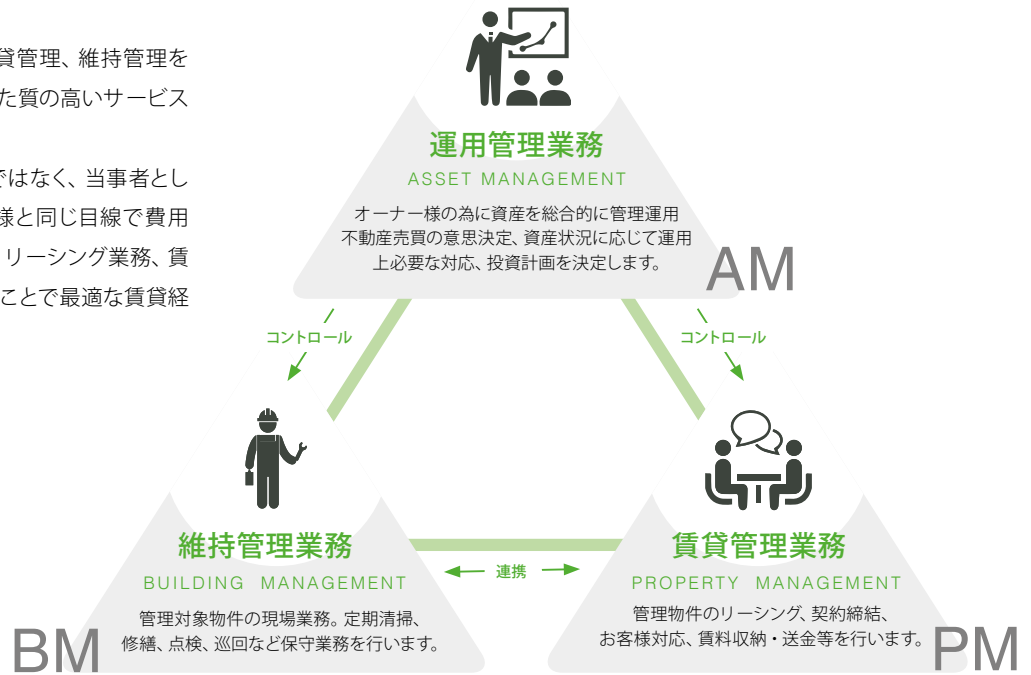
貸管理、維持管理を
た質の高いサービス

ではなく、当事者とし
様と同じ目線で費用
リーシング業務、賃
ことで最適な賃貸経

運用管理業務
ASSET MANAGEMENT
オーナー様の為に資産を総合的に管理運用
不動産売買の意思決定、資産状況に応じて運用
上必要な対応、投資計画を決定します。
AM

コントロール
コントロール

維持管理業務
BUILDING MANAGEMENT
管理対象物件の現場業務。定期清掃、
修繕、点検、巡回など保守業務を行います。
BM

連携

賃貸管理業務
PROPERTY MANAGEMENT
管理物件のリーシング、契約締結、
お客様対応、賃料収納・送金等を行います。
PM